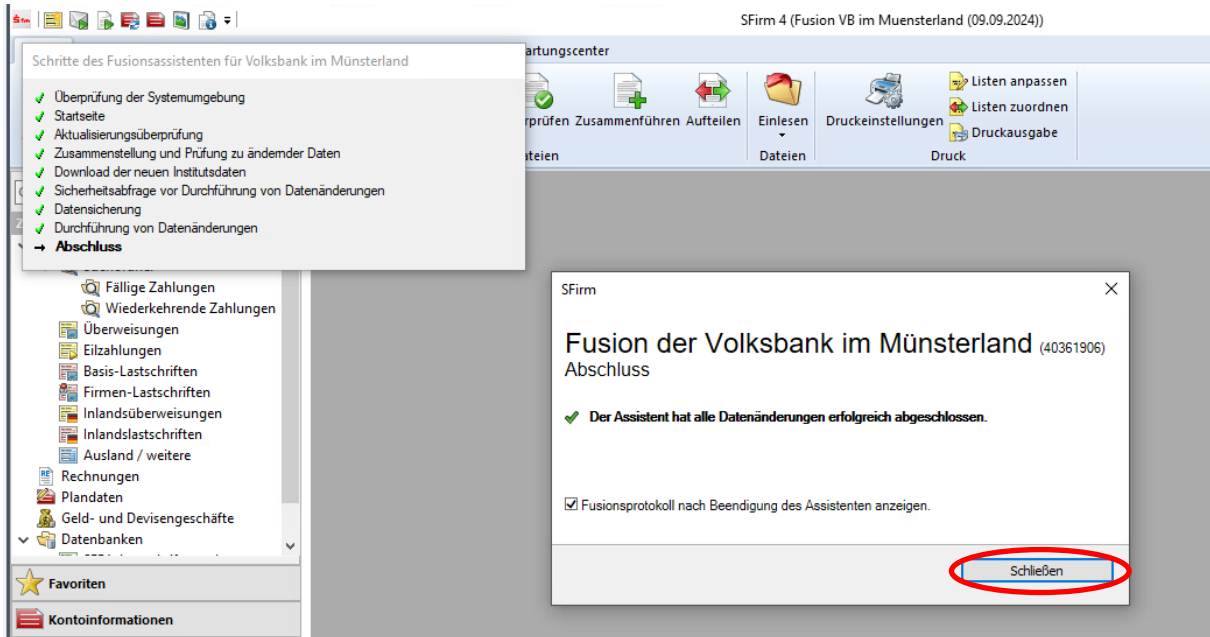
SFirm 4 (Fusion VB im Muensterland (09.09.2024))

Schritte des Fusionsassistenten für Volksbank im Münsterland

Überprüfung der Systemumgebung
Startseite
Aktualisierungsüberprüfung
Zusammenstellung und Prüfung zu ändernder Daten
Download der neuen Institutsdaten
Sicherheitsabfrage vor Durchführung von Datenänderungen
Datensicherung
Durchführung von Datenänderungen
→ Abschluss

artungscenter

rprüfen Zusammenführen Aufteilen
ateien
Einlesen
Dateien
Druckeinstellungen
Listen anpassen
Listen zuordnen
Druckausgabe
Druck

Fällige Zahlungen
Wiederkehrende Zahlungen
Überweisungen
Eilzahlungen
Basis-Lastschriften
Firmen-Lastschriften
Inlandsüberweisungen
Inlandslastschriften
Ausland / weitere
Rechnungen
Plandaten
Geld- und Devisengeschäfte
Datenbanken
Favoriten
Kontoinformationen

SFirm

Fusion der Volksbank im Münsterland (40361906)
Abschluss

Der Assistent hat alle Datenänderungen erfolgreich abgeschlossen.

Fusionsprotokoll nach Beendigung des Assistenten anzeigen.

Schließen